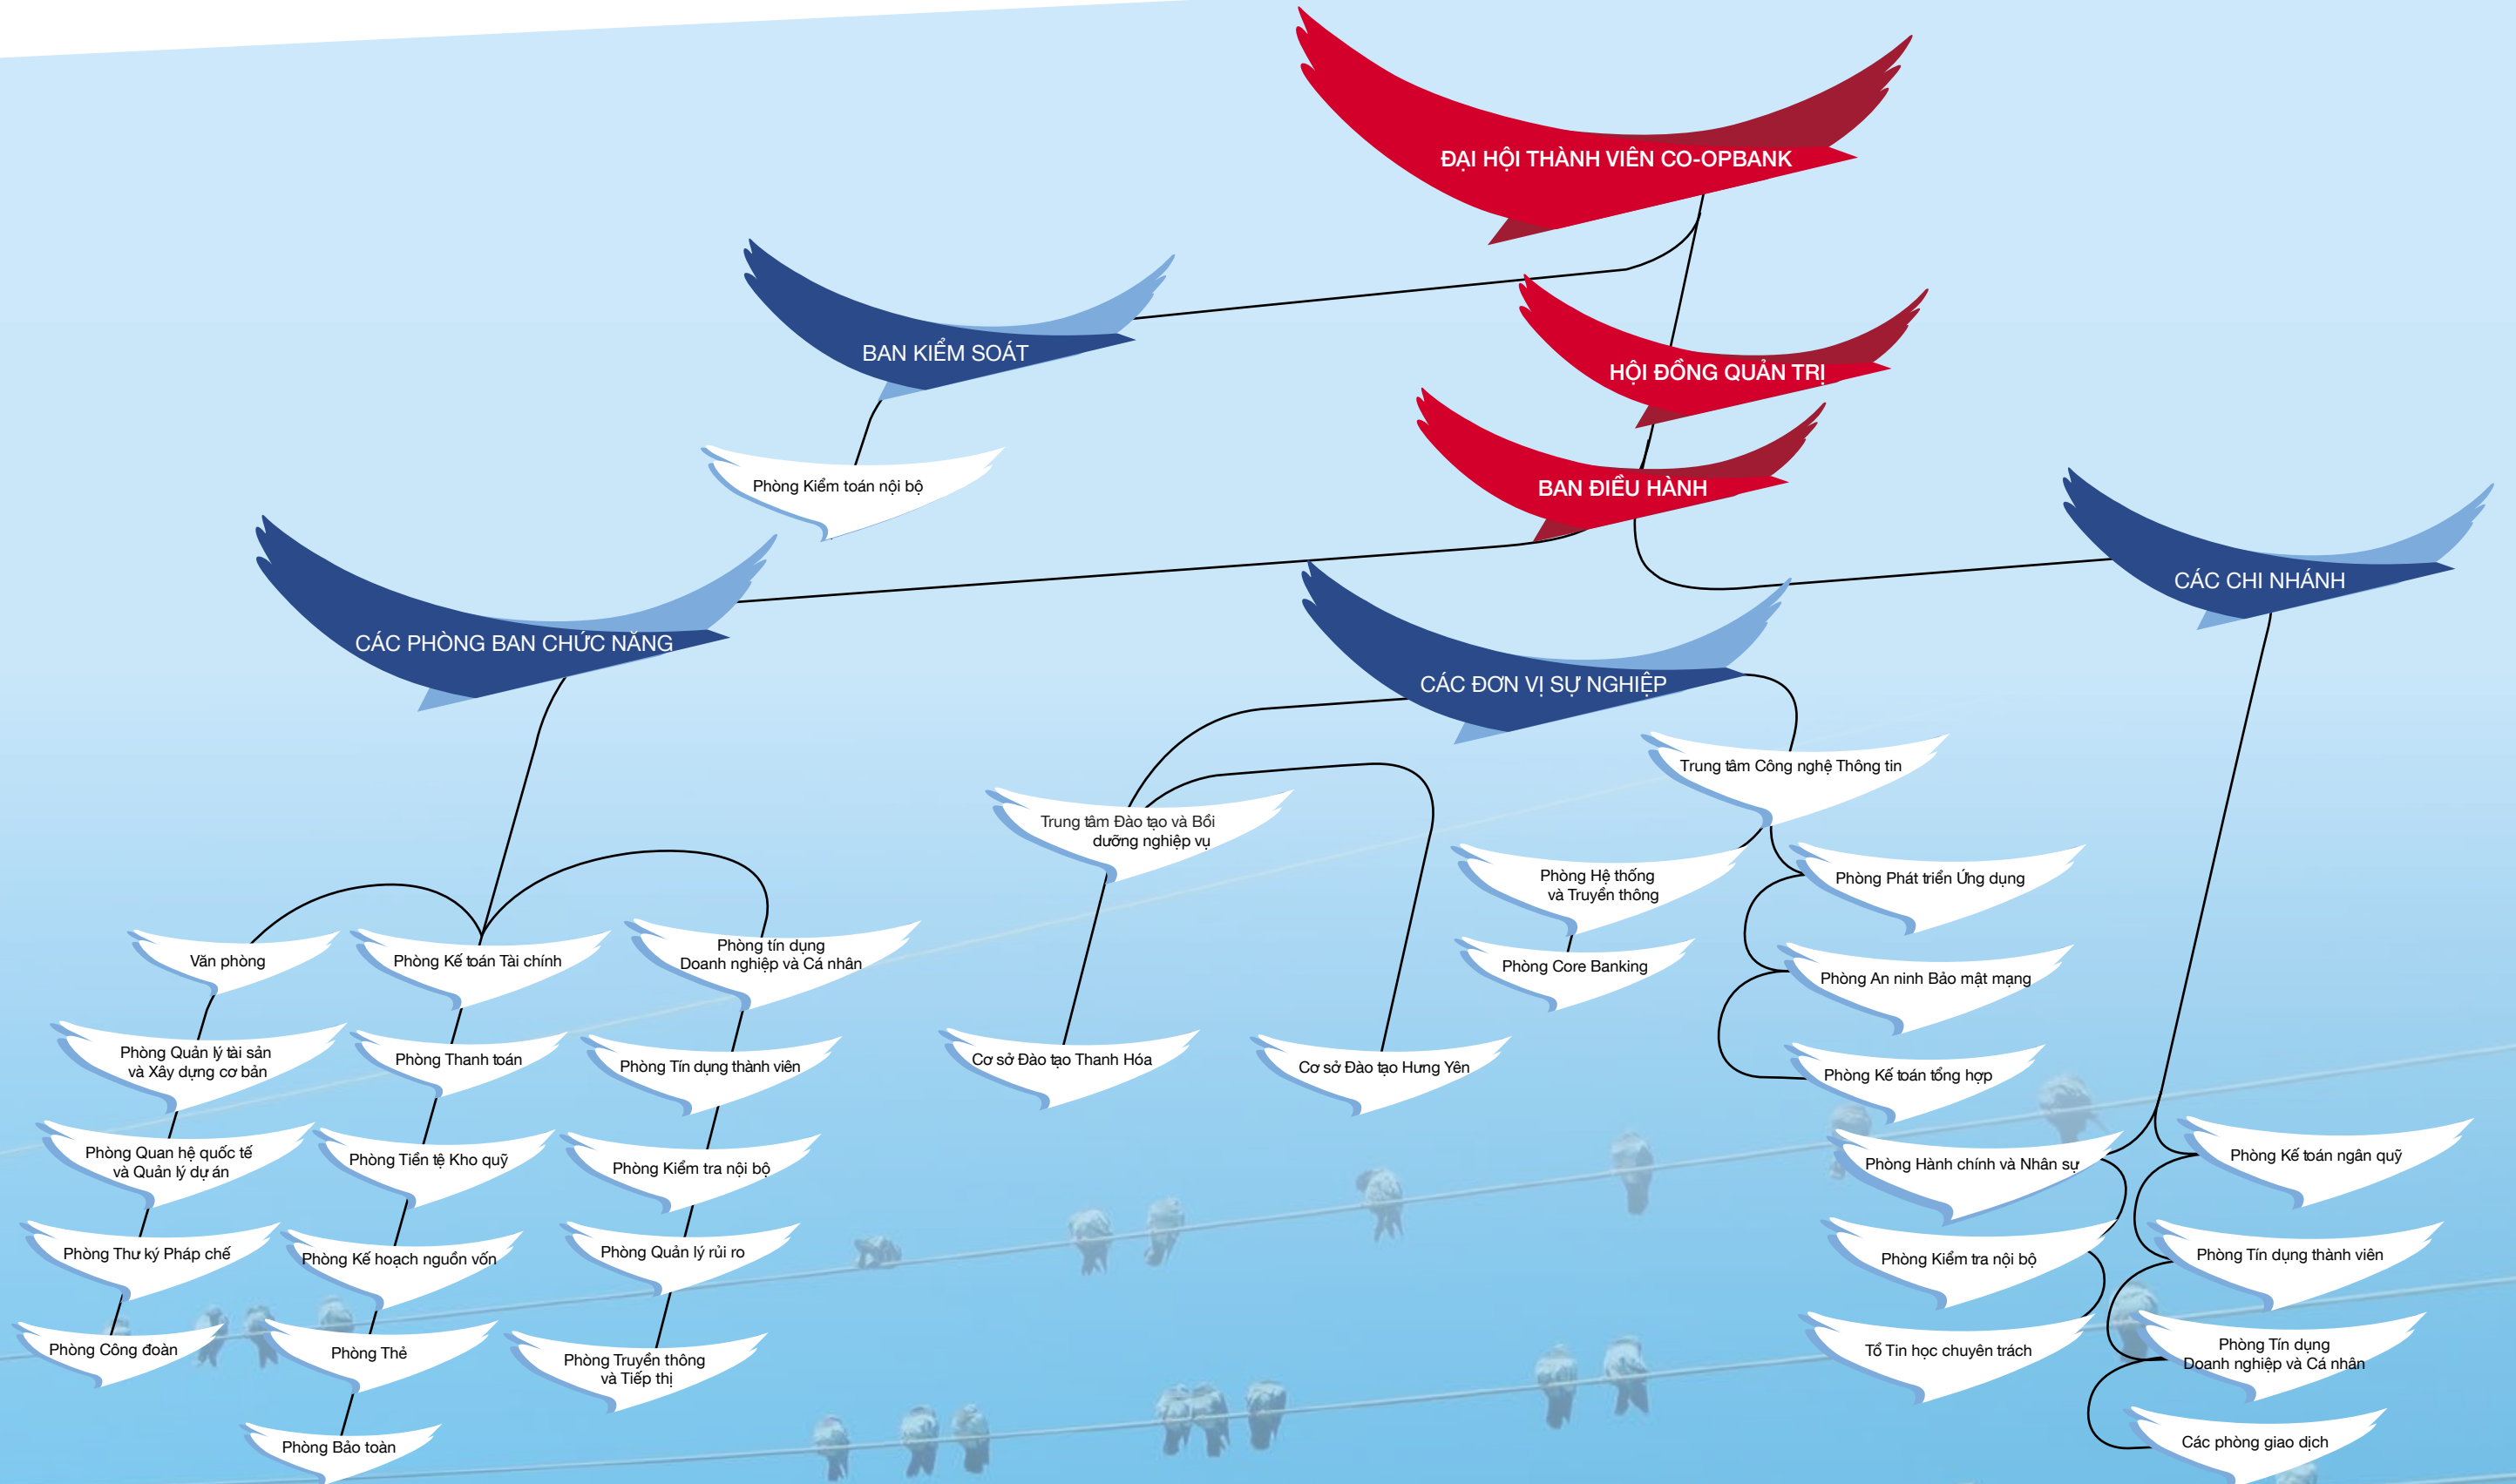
ĐẠI HỘI THÀNH VIÊN CO-OPBANK

BAN KIỂM SOÁT

HỘI ĐỒNG QUẢN TRỊ

BAN ĐIỀU HÀNH

Phòng Kiểm toán nội bộ

CÁC PHÒNG BAN CHỨC NĂNG

CÁC ĐƠN VỊ SỰ NGHIỆP

CÁC CHI NHÁNH

Trung tâm Công nghệ Thông tin

Trung tâm Đào tạo và Bồi dưỡng nghiệp vụ

Phòng Hệ thống và Truyền thông

Phòng Phát triển Ứng dụng

Phòng Core Banking

Phòng An ninh Bảo mật mạng

Phòng Kế toán tổng hợp

Phòng Hành chính và Nhân sự

Phòng Kiểm tra nội bộ

Tổ Tin học chuyên trách

Cơ sở Đào tạo Thanh Hóa

Cơ sở Đào tạo Hưng Yên

Văn phòng

Phòng Kế toán Tài chính

Phòng tín dụng Doanh nghiệp và Cá nhân

Phòng Quản lý tài sản và Xây dựng cơ bản

Phòng Thanh toán

Phòng Tín dụng thành viên

Phòng Quan hệ quốc tế và Quản lý dự án

Phòng Tiền tệ Kho quỹ

Phòng Kiểm tra nội bộ

Phòng Thư ký Pháp chế

Phòng Kế hoạch nguồn vốn

Phòng Quản lý rủi ro

Phòng Công đoàn

Phòng Thẻ

Phòng Truyền thông và Tiếp thị

Phòng Bảo toàn

Phòng Kế toán ngân quỹ

Phòng Tín dụng thành viên

Phòng Tín dụng Doanh nghiệp và Cá nhân

Các phòng giao dịch